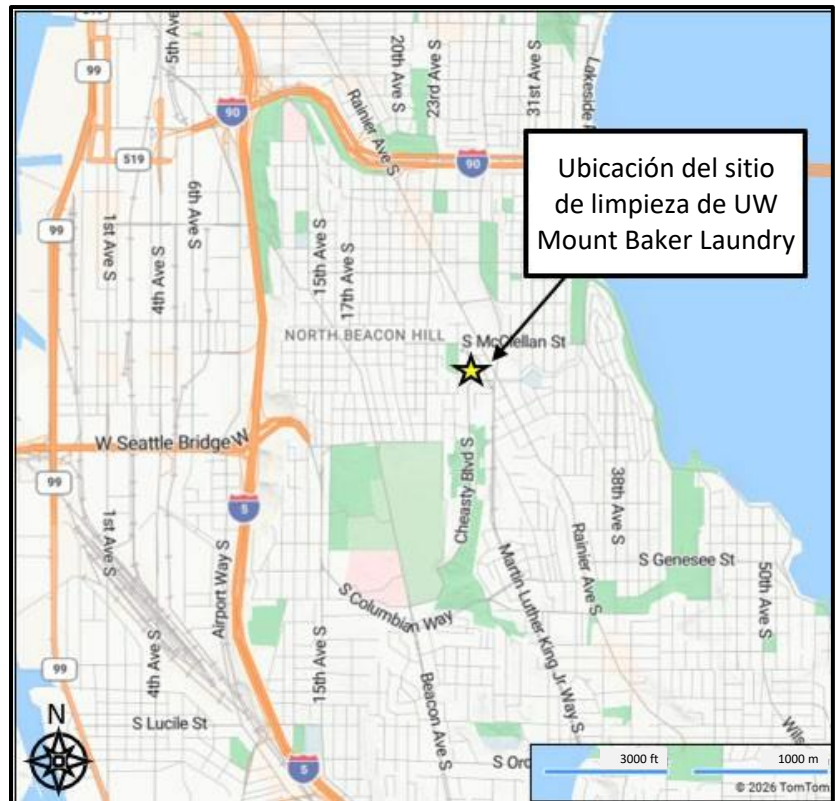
Ubicación del sitio de limpieza de UW Mount Baker Laundry

5th Ave S
20th Ave S
23rd Ave S
31st Ave S
Lakeside
99
90
Rainier Ave S
519
90
6th Ave S
99
1st Ave S
4th Ave S
15th Ave S
17th Ave S
NORTH BEACON HILL
S McClellan St
W Seattle Bridge W
99
Cheasty Blvd S
38th Ave S
5
1st Ave S
Airport Way S
Rainier Ave S
S Genesee St
Martin Luther King Jr Way S
50th Ave S
S Columbian Way
4th Ave S
15th Ave S
99
N
S Lucile St
Beacon Ave S
5
S Ord
Will
3000 ft
1000 m
© 2026 TomTom